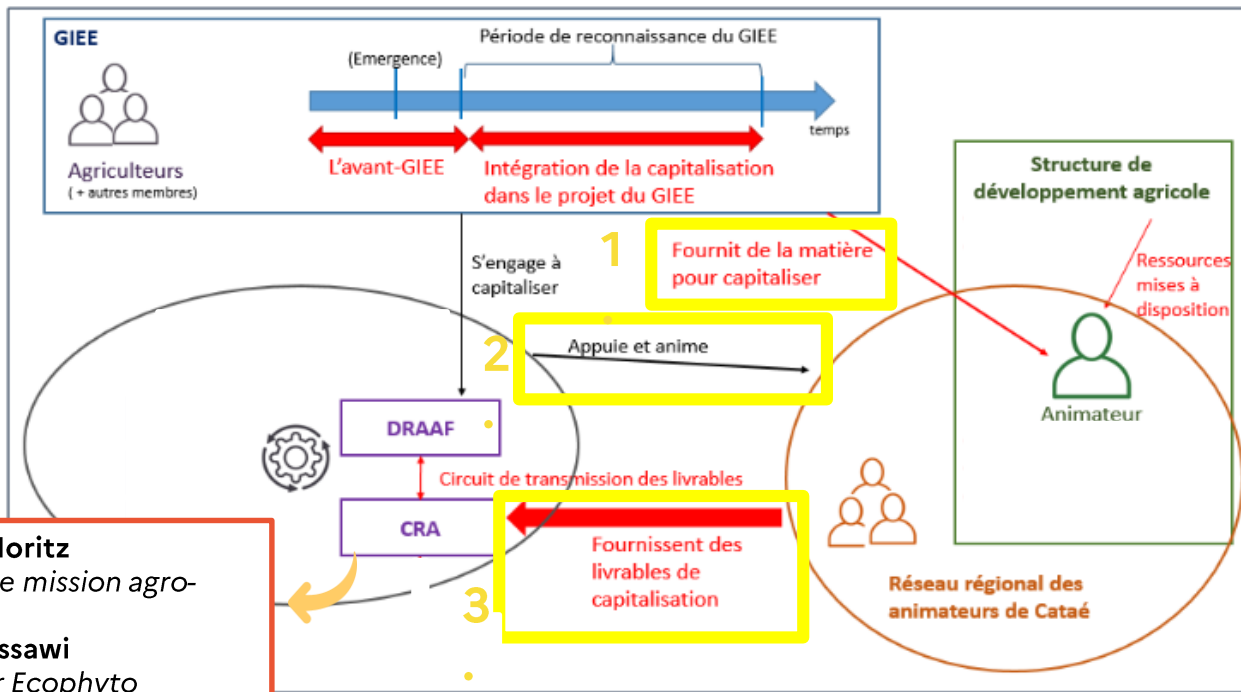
GIEE

Période de reconnaissance du GIEE

(Emergence)

temps

Agriculteurs
( + autres membres)

L'avant-GIEE

Intégration de la capitalisation dans le projet du GIEE

Structure de développement agricole

Ressources mises à disposition

S'engage à capitaliser

1

Fournit de la matière pour capitaliser

2

Appuie et anime

Animateur

DRAAF

Circuit de transmission des livrables

CRA

Fournissent des livrables de capitalisation

3

Réseau régional des animateurs de Cataé

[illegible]loritz
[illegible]e mission agro-

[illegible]ssawi
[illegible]r Ecophyto